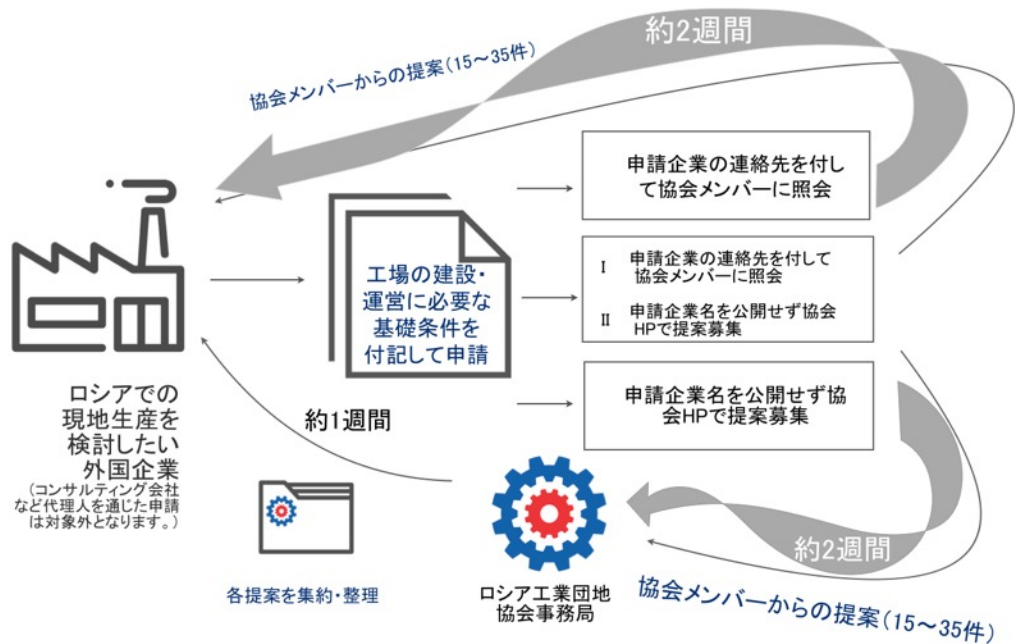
約2週間

協会メンバーからの提案（15～35件）

申請企業の連絡先を付して協会メンバーに照会

工場の建設・運営に必要な基礎条件を付記して申請

Ⅰ 申請企業の連絡先を付して協会メンバーに照会

Ⅱ 申請企業名を公開せず協会HPで提案募集

申請企業名を公開せず協会HPで提案募集

ロシアでの現地生産を検討したい外国企業
（コンサルティング会社など代理人を通じた申請は対象外となります。）

約1週間

各提案を集約・整理

ロシア工業団地協会事務局

約2週間

協会メンバーからの提案（15～35件）